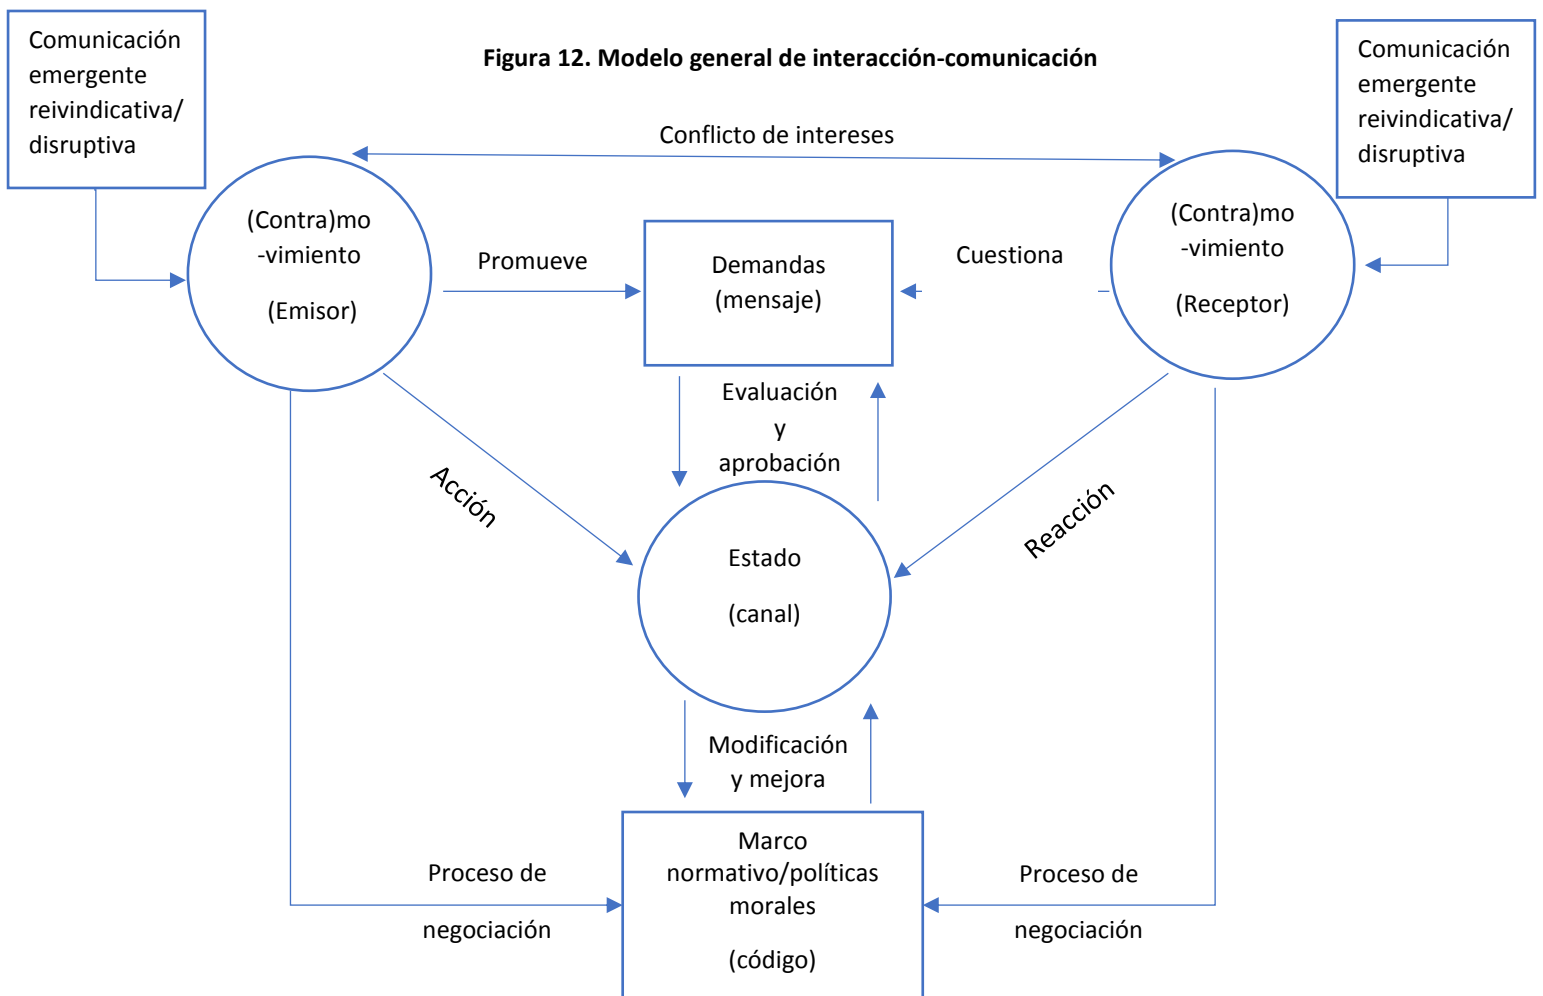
Figura 12. Modelo general de interacción-comunicación

Comunicación emergente reivindicativa/ disruptiva

Comunicación emergente reivindicativa/ disruptiva

Conflicto de intereses

(Contra)mo -vimiento

(Emisor)

Promueve

Demandas (mensaje)

Cuestiona

(Contra)mo -vimiento

(Receptor)

Evaluación y aprobación

Acción

Reacción

Estado

(canal)

Modificación y mejora

Proceso de

negociación

Marco normativo/políticas morales

(código)

Proceso de

negociación